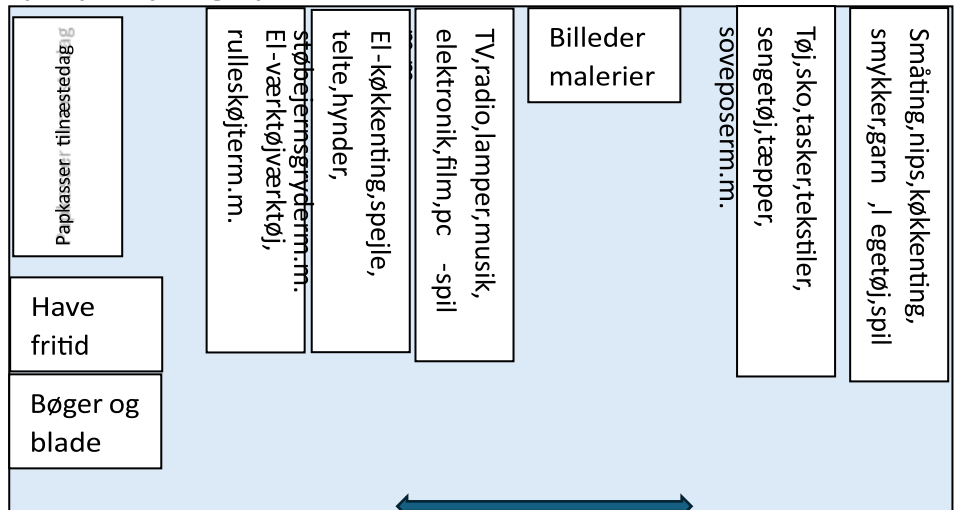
Papkasser tilnæstedag

El-værktøjværktøj, rulleskøjterm.m.

El-køkkenting,spejle, telte,hynder, støbejernsgryderm.m.

TV,radio,lamper,musik, elektronik,film,pc -spil

Billeder malerier

Tøj,sko,tasker,tekstiler, sengetøj,tæpper, soveposerm.m.

Småting,nips,køkkenting, smykker,garn ,l egetøj,spil

Have fritid

Bøger og blade